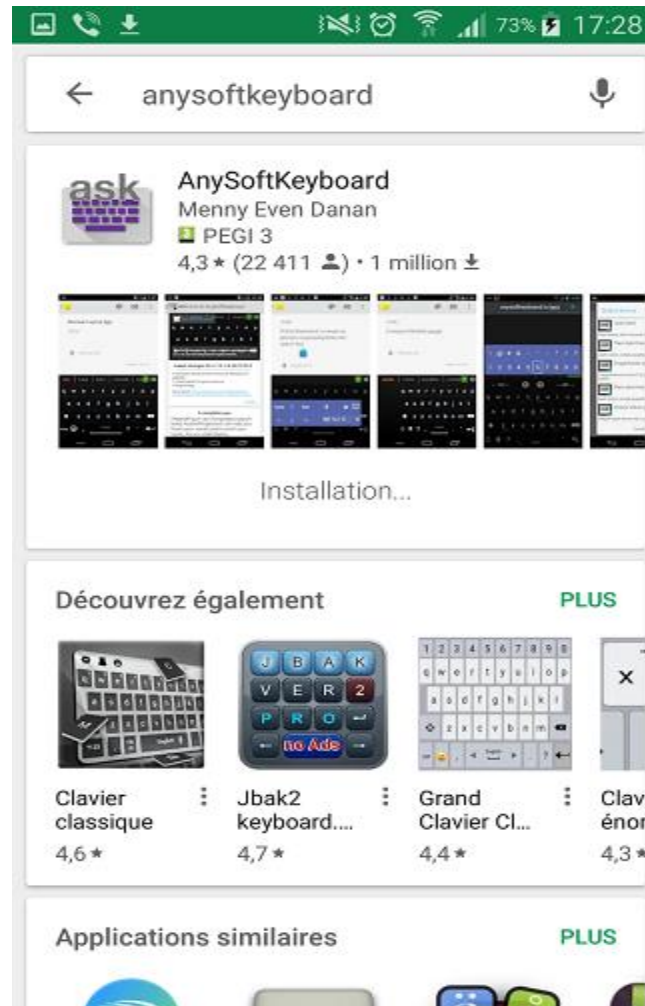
73% 17:28

anysoftkeyboard

ask

AnySoftKeyboard
Menny Even Danan
PEGI 3
4,3 ★ (22 411) • 1 million

Installation...

Découvrez également PLUS

Clavier classique
4,6 ★

J B A K
V E R 2
P R O
no Ads

Jbak2 keyboard....
4,7 ★

Grand Clavier Cl...
4,4 ★

Clav énor
4,3 ★

Applications similaires PLUS